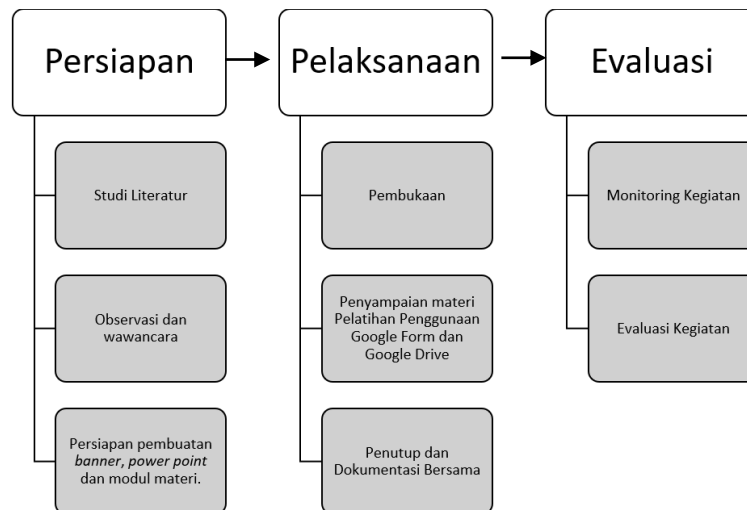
Persiapan

Studi Literatur

Observasi dan wawancara

Persiapan pembuatan *banner*, *power point* dan modul materi.

Pelaksanaan

Pembukaan

Penyampaian materi Pelatihan Penggunaan Google Form dan Google Drive

Penutup dan Dokumentasi Bersama

Evaluasi

Monitoring Kegiatan

Evaluasi Kegiatan